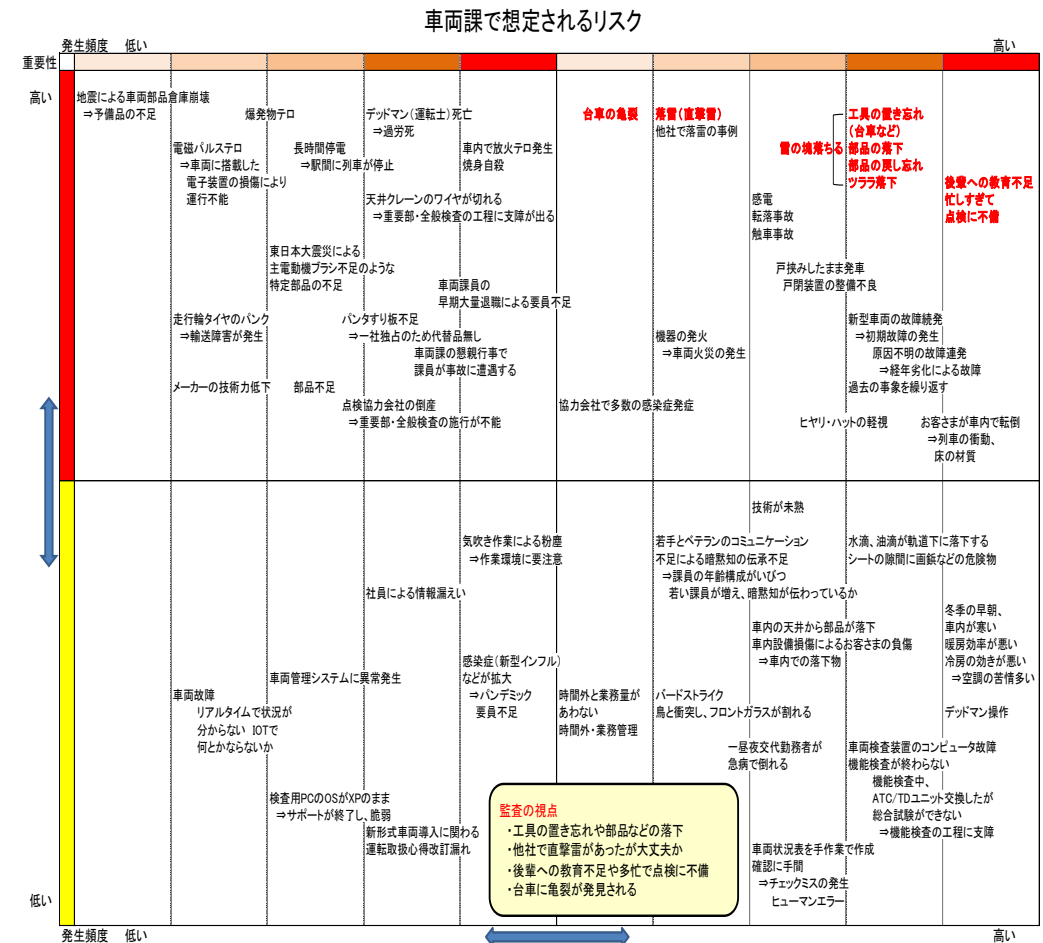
車両課で想定されるリスク

発生頻度　低い　高い

重要性

高い

地震による車両部品倉庫崩壊
⇒予備品の不足

爆発物テロ

デッドマン（運転士）死亡
⇒過労死

台車の亀裂

落雷（直撃雷）
他社で落雷の事例

雪の積雪もる

工具の置き忘れ
（台車など）
部品の落下
部品の戻し忘れ
ツララ落下

電磁パルステロ
⇒車両に搭載した
電子装置の損傷により
運行不能

長時間停電
⇒駅間に列車が停止

車内で放火テロ発生
焼身自殺

後輩への教育不足
忙しすぎて
点検に不備

天井クレーンのワイヤが切れる
⇒重要部・全般検査の工程に支障が出る

感電
転落事故
触車事故

東日本大震災による
主電動機ブラシ不足のような
特定部品の不足

車両課員の
早期大量退職による要員不足

戸挟みしたまま発車
戸閉装置の整備不良

走行輪タイヤのパンク
⇒輸送障害が発生

パンタすり板不足
⇒一社独占のため代替品無し

機器の発火
⇒車両火災の発生

新型車両の故障続発
⇒初期故障の発生
原因不明の故障連発
⇒経年劣化による故障
過去の事象を繰り返す

車両課の懇親行事で
課員が事故に遭遇する

メーカーの技術力低下

部品不足

点検協力会社の倒産
⇒重要部・全般検査の施行が不能

協力会社で多数の感染症発症

ヒヤリ・ハットの軽視

お客さまが車内で転倒
⇒列車の衝動、
床の材質

技術が未熟

気吹き作業による粉塵
⇒作業環境に要注意

若手とベテランのコミュニケーション
不足による暗黙知の伝承不足
⇒課員の年齢構成がいびつ
若い課員が増え、暗黙知が伝わっていなか

水滴、油滴が軌道下に落下する
シートの隙間に画鋲などの危険物

社員による情報漏えい

冬季の早朝、
車内が寒い
暖房効率が悪い
冷房の効きが悪い
⇒空調の苦情多い

車内の天井から部品が落下
車内設備損傷によるお客さまの負傷
⇒車内での落下物

感染症（新型インフル）
などが拡大
⇒パンデミック
要員不足

車両管理システムに異常発生

車両故障
リアルタイムで状況が
分からない　IOTで
何とかならないか

時間外と業務量が
あわない
時間外・業務管理

バードストライク
鳥と衝突し、フロントガラスが割れる

デッドマン操作

一昼夜交代勤務者が
急病で倒れる

車両検査装置のコンピュータ故障
機能検査が終わらない
機能検査中、
ATC/TDユニット交換したが
総合試験ができない
⇒機能検査の工程に支障

検査用PCのOSがXPのまま
⇒サポートが終了し、脆弱

監査の視点
・工具の置き忘れや部品などの落下
・他社で直撃雷があったが大丈夫か
・後輩への教育不足や多忙で点検に不備
・台車に亀裂が発見される

新形式車両導入に関わる
運転取扱心得改訂漏れ

車両状況表を手作業で作成
確認に手間
⇒チェックミスの発生
ヒューマンエラー

低い

発生頻度　低い　高い